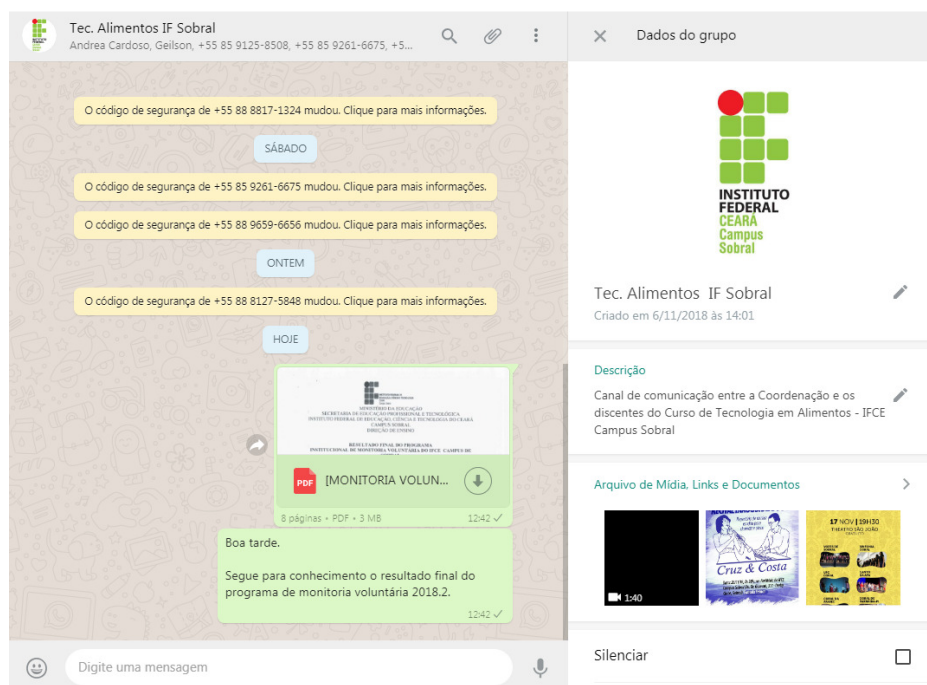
Tec. Alimentos IF Sobral
Andrea Cardoso, Geilson, +55 85 9125-8508, +55 85 9261-6675, +5...

O código de segurança de +55 88 8817-1324 mudou. Clique para mais informações.

SÁBADO

O código de segurança de +55 85 9261-6675 mudou. Clique para mais informações.

O código de segurança de +55 88 9659-6656 mudou. Clique para mais informações.

ONTEM

O código de segurança de +55 88 8127-5848 mudou. Clique para mais informações.

HOJE

MINISTÉRIO DA EDUCAÇÃO
SECRETARIA DE EDUCAÇÃO PROFISSIONAL E TECNOLÓGICA
INSTITUTO FEDERAL DE EDUCAÇÃO, CIÊNCIA E TECNOLOGIA DO CEARÁ
CAMPUS SOBRAL
DIREÇÃO DE ENSINO

RESULTADO FINAL DO PROGRAMA
INSTITUCIONAL DE MONITORIA VOLUNTÁRIA DO IFCE CAMPUS DE

PDF [MONITORIA VOLUN...

8 páginas • PDF • 3 MB 12:42

Boa tarde.

Segue para conhecimento o resultado final do programa de monitoria voluntária 2018.2.

12:42

Digite uma mensagem

Dados do grupo

INSTITUTO FEDERAL CEARÁ Campus Sobral

Tec. Alimentos IF Sobral
Criado em 6/11/2018 às 14:01

Descrição
Canal de comunicação entre a Coordenação e os discentes do Curso de Tecnologia em Alimentos - IFCE Campus Sobral

Arquivo de Mídia, Links e Documentos

1:40

Cruz & Costa

17 NOV | 19H30

Silenciar